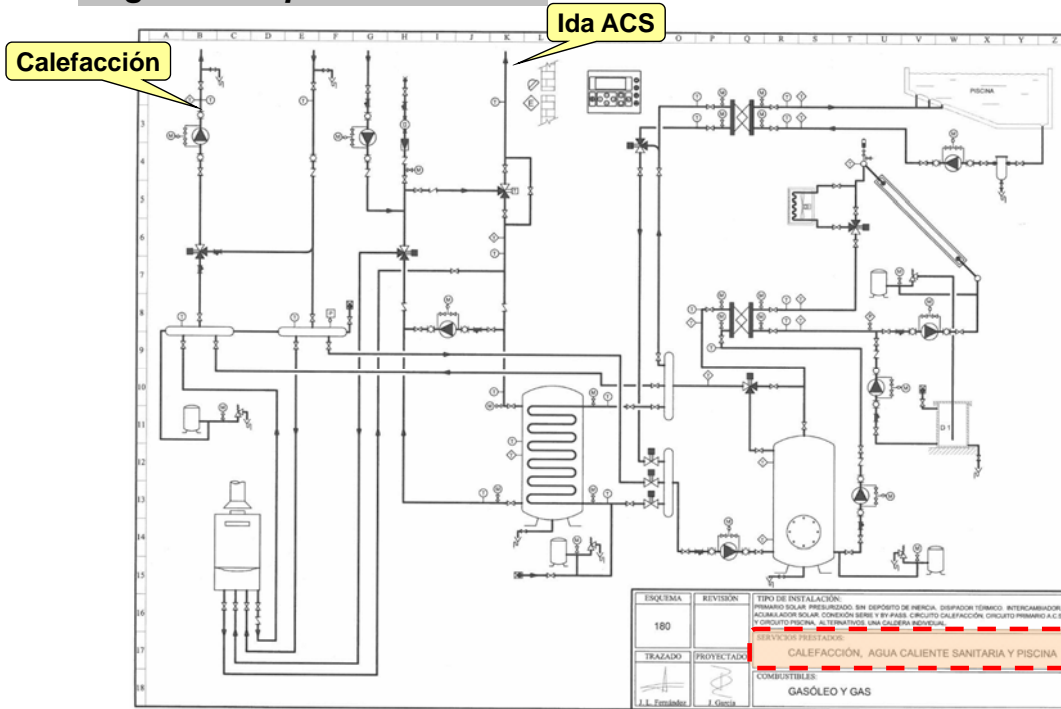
Ida ACS

Calefacción

A B C D E F G H I J K L O P Q R S T U V W X Y Z

PISCINA

D 1

| ESQUEMA | REVISIÓN | TIPO DE INSTALACIÓN: PRIMARIO SOLAR PRESURIZADO. SIN DEPÓSITO DE INERCIA. DISIPADOR TÉRMICO. INTERCAMBIADOR ACUMULADOR SOLAR. CONEXIÓN SERIE Y BY-PASS. CIRCUITO CALEFACCIÓN. CIRCUITO PRIMARIO A.C.S. Y CIRCUITO PISCINA. ALTERNATIVOS. UNA CALDERA INDIVIDUAL. |
|---|---|---|
| 180 | | SERVICIOS PRESTADOS: CALEFACCIÓN, AGUA CALIENTE SANITARIA Y PISCINA |
| TRAZADO | PROYECTADO | COMBUSTIBLES: GASÓLEO Y GAS |
| J. L. Fernández | J. García | |

3
4
5
6
7
8
9
10
11
12
13
14
15
16
17
18